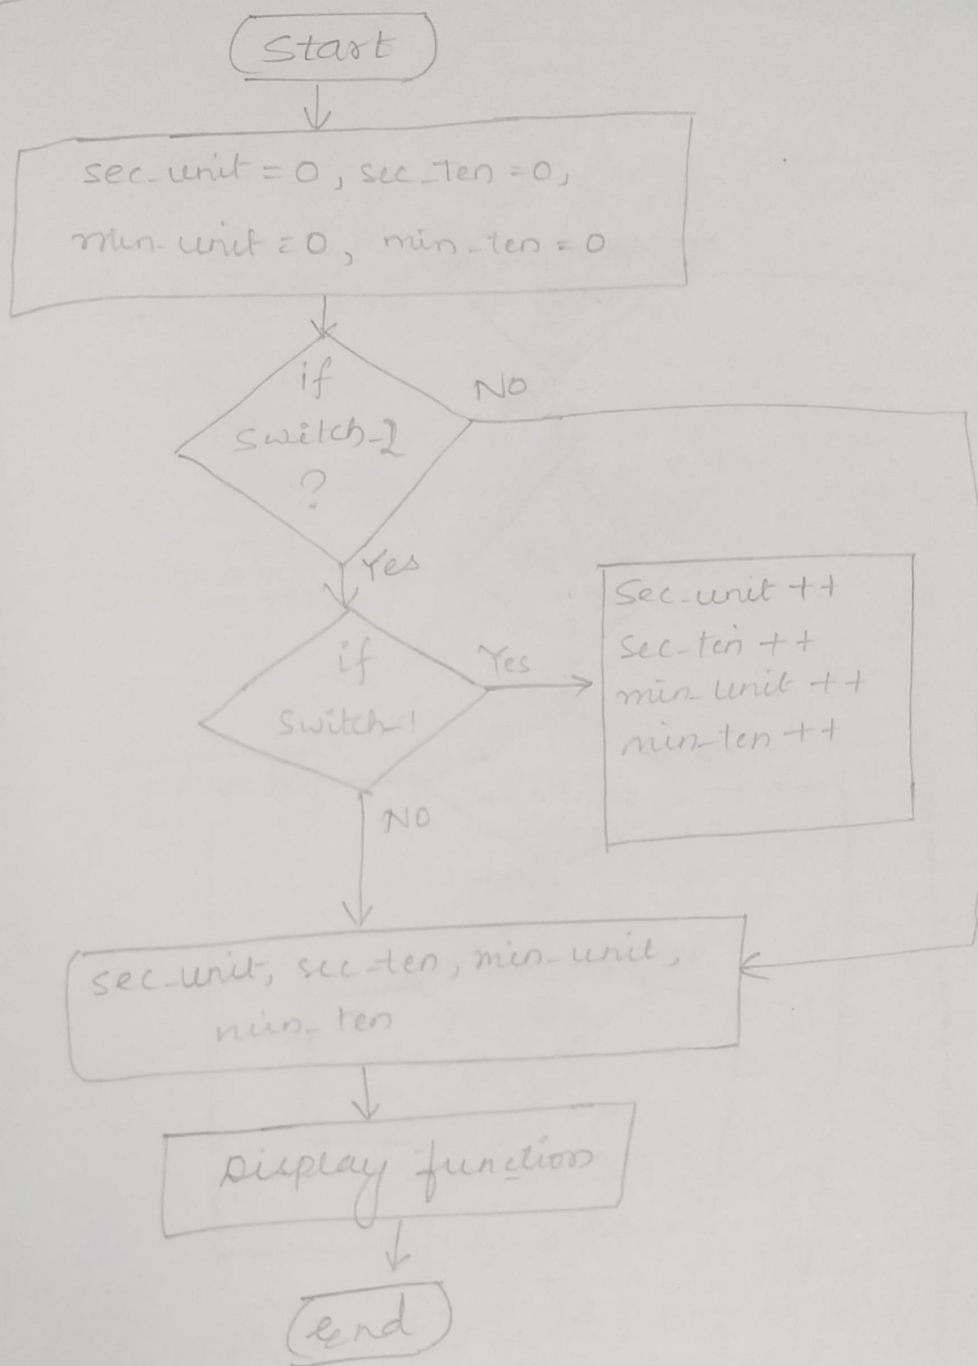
Start

sec_unit = 0, sec_Ten = 0,

min_unit = 0, min_ten = 0

if switch_2 ?

NO

Yes

if Switch_1

Yes

Sec_unit ++
Sec_ten ++
min_unit ++
min_ten ++

NO

sec_unit, sec_ten, min_unit, min_ten

Display function

end